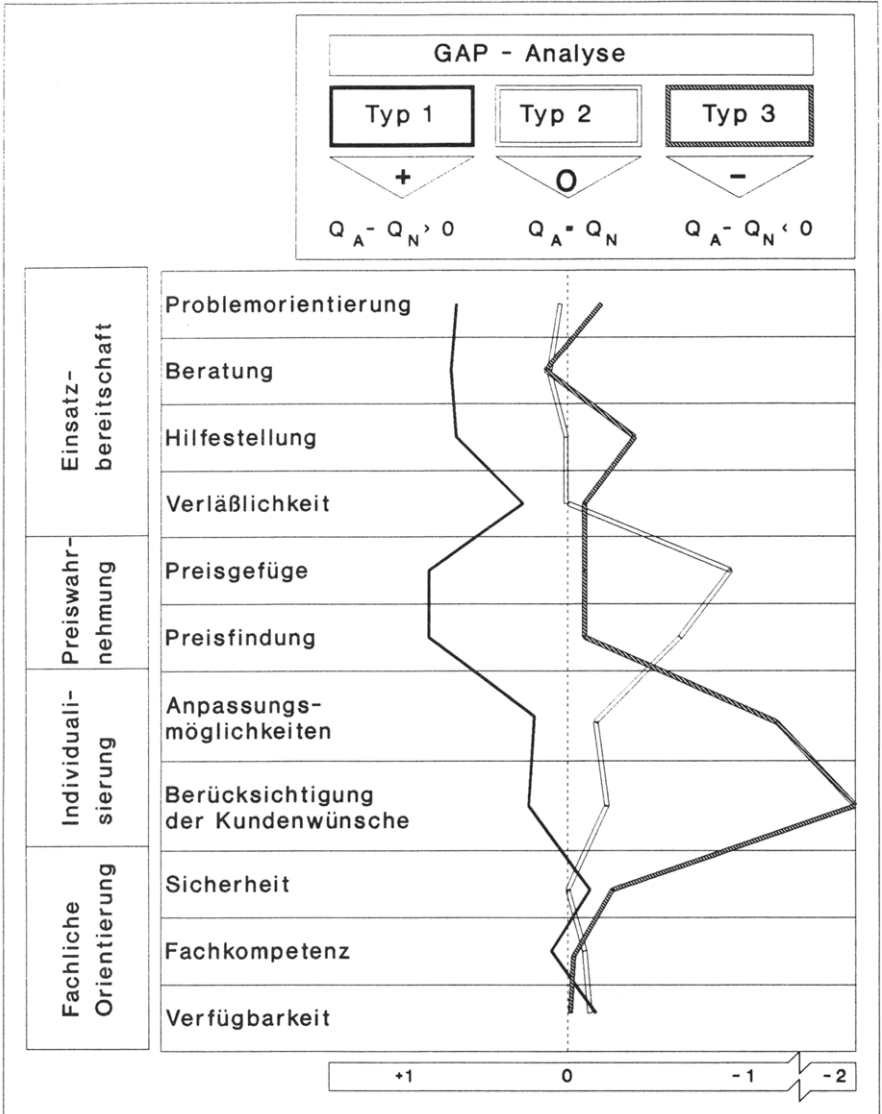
GAP - Analyse

Typ 1
+
$Q_A - Q_N > 0$

Typ 2
O
$Q_A = Q_N$

Typ 3
-
$Q_A - Q_N < 0$

Einsatzbereitschaft
Problemorientierung
Beratung
Hilfestellung
Verläßlichkeit

Preiswahrnehmung
Preisgefüge
Preisfindung

Individualisierung
Anpassungsmöglichkeiten
Berücksichtigung der Kundenwünsche

Fachliche Orientierung
Sicherheit
Fachkompetenz
Verfügbarkeit

+1
0
-1
-2